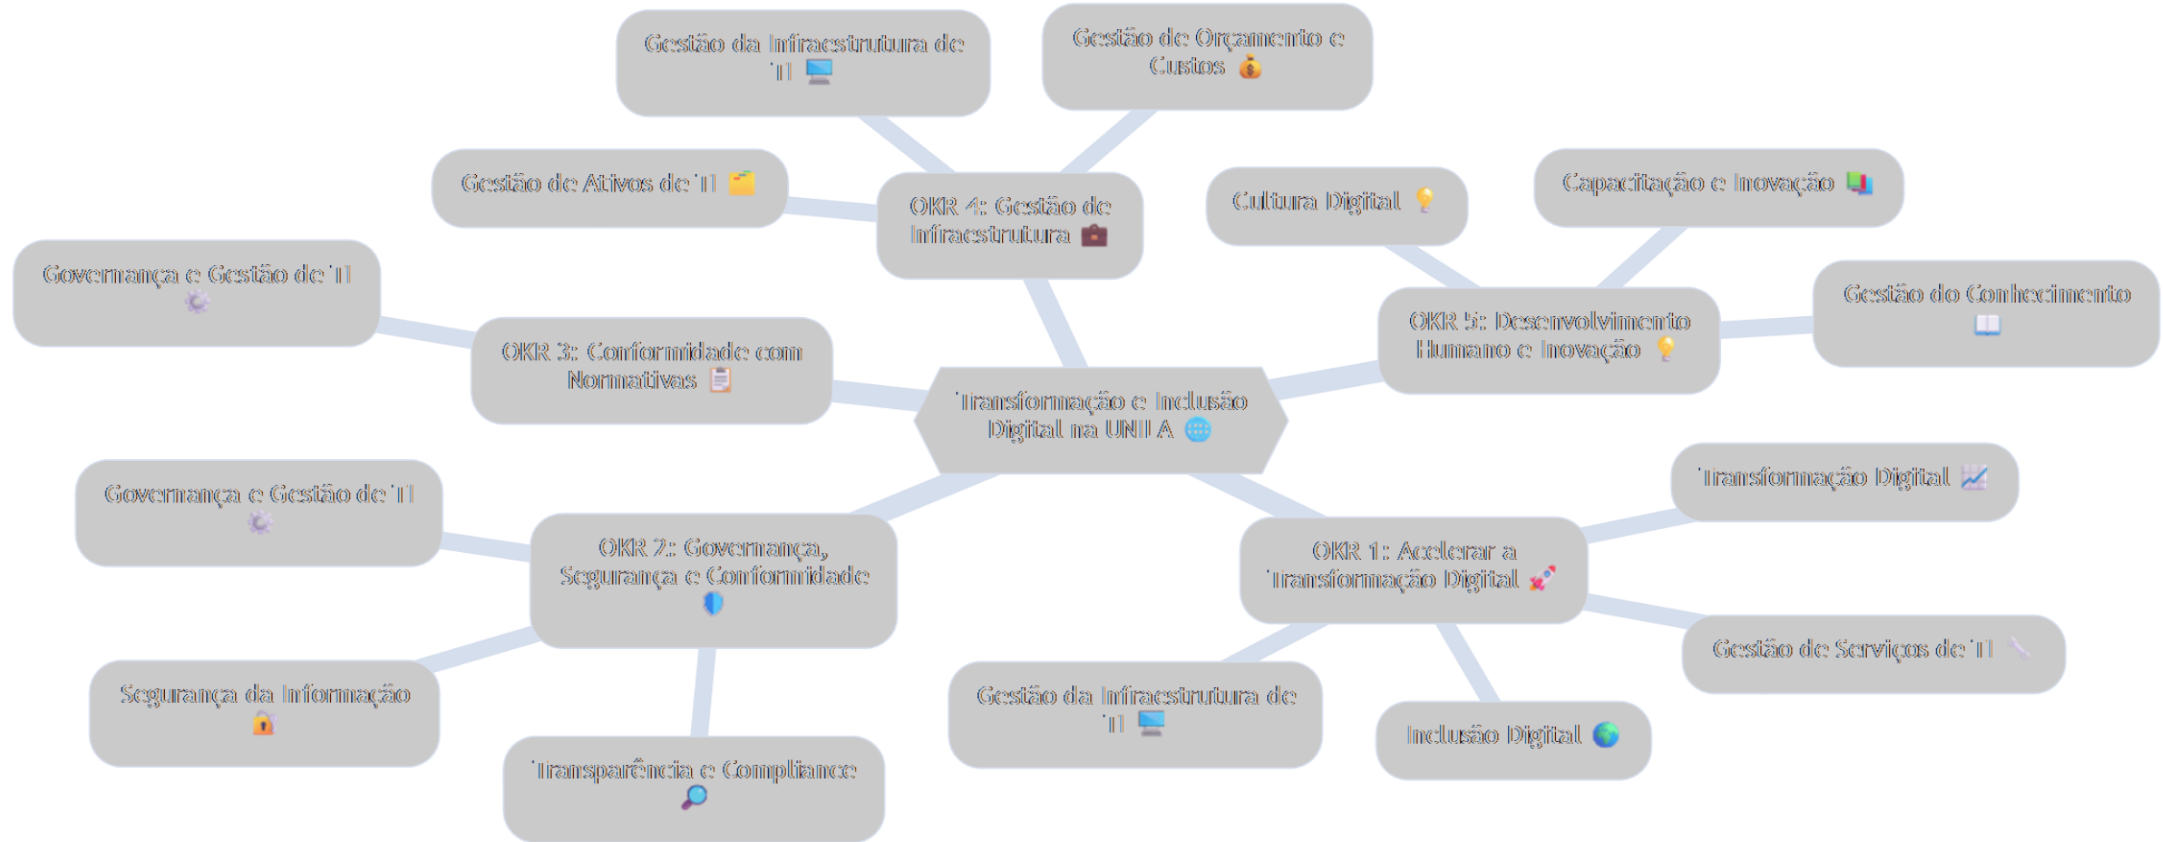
Transformação e Inclusão Digital na UNILA 🌐

OKR 1: Acelerar a Transformação Digital 🚀

Transformação Digital 📈

Gestão de Serviços de TI 🔧

Inclusão Digital 🌍

Gestão da Infraestrutura de TI 🖥️

OKR 2: Governança, Segurança e Conformidade 🛡️

Governança e Gestão de TI ⚙️

Segurança da Informação 🔒

Transparência e Compliance 🔎

OKR 3: Conformidade com Normativas 📋

Governança e Gestão de TI ⚙️

OKR 4: Gestão de Infraestrutura 💼

Gestão de Ativos de TI 🗂️

Gestão da Infraestrutura de TI 🖥️

Gestão de Orçamento e Custos 💰

OKR 5: Desenvolvimento Humano e Inovação 💡

Cultura Digital 💡

Capacitação e Inovação 📚

Gestão do Conhecimento 📖